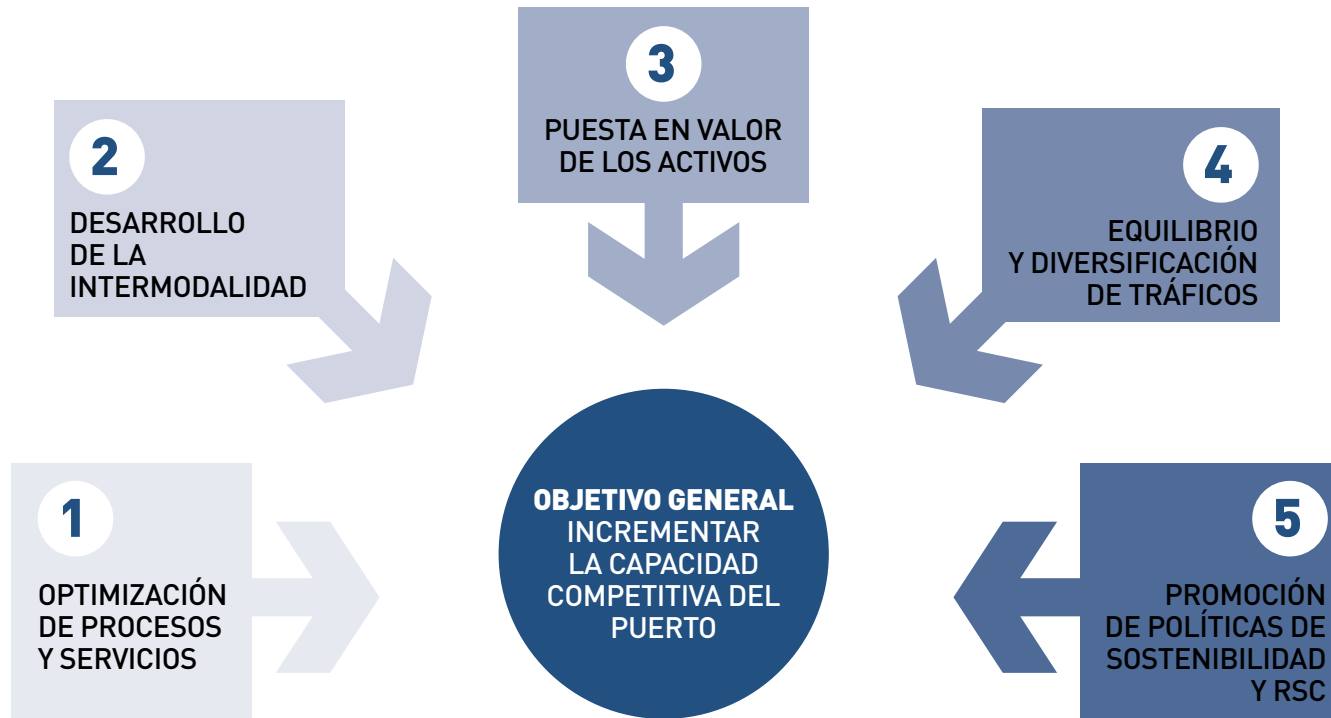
3
PUESTA EN VALOR DE LOS ACTIVOS

2
DESARROLLO DE LA INTERMODALIDAD

4
EQUILIBRIO Y DIVERSIFICACIÓN DE TRÁFICOS

1
OPTIMIZACIÓN DE PROCESOS Y SERVICIOS

OBJETIVO GENERAL
INCREMENTAR LA CAPACIDAD COMPETITIVA DEL PUERTO

5
PROMOCIÓN DE POLÍTICAS DE SOSTENIBILIDAD Y RSC